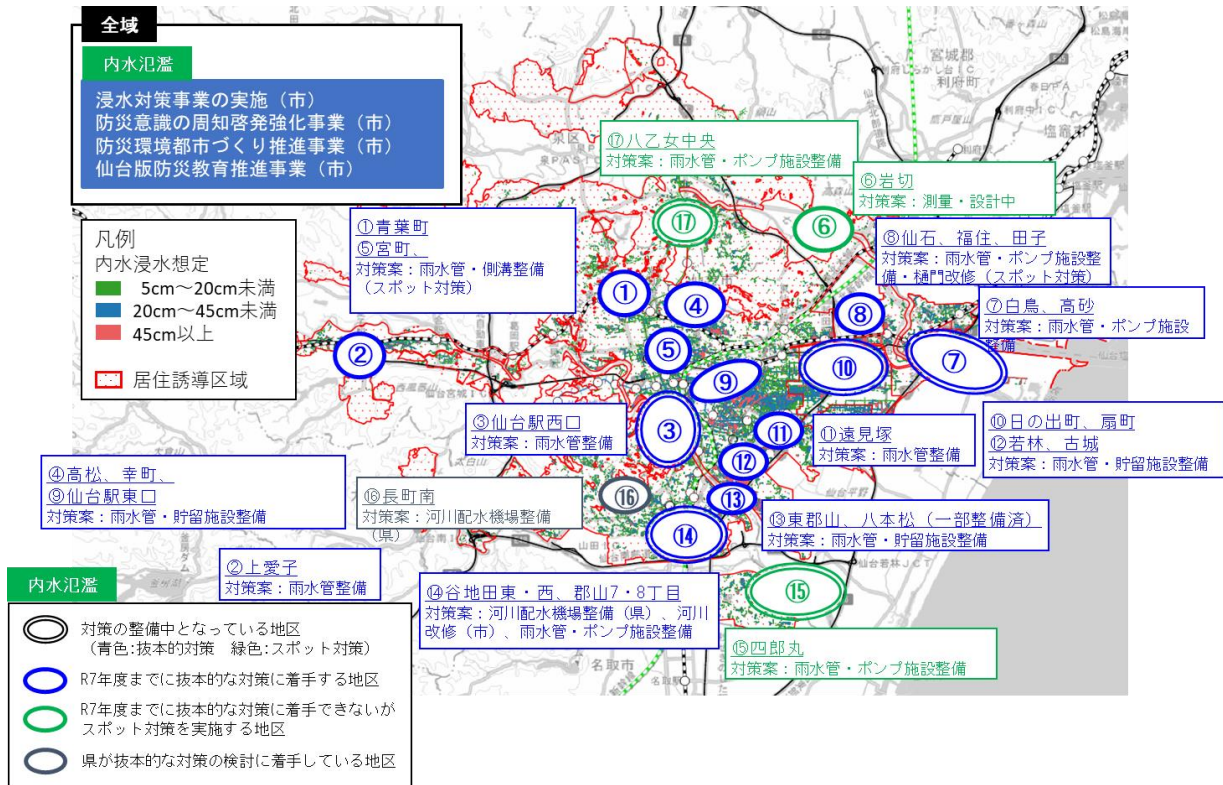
全域

内水氾濫

浸水対策事業の実施（市）
防災意識の周知啓発強化事業（市）
防災環境都市づくり推進事業（市）
仙台版防災教育推進事業（市）

凡例
内水浸水想定
5cm～20cm未満
20cm～45cm未満
45cm以上
居住誘導区域

⑰八乙女中央
対策案：雨水管・ポンプ施設整備

⑥岩切
対策案：測量・設計中

①青葉町
⑤宮町、
対策案：雨水管・側溝整備（スポット対策）

⑧仙石、福住、田子
対策案：雨水管・ポンプ施設整備・樋門改修（スポット対策）

⑦白鳥、高砂
対策案：雨水管・ポンプ施設整備

⑰ ⑥ ① ④ ⑧ ⑤ ② ⑩ ⑦ ⑨ ③ ⑪ ⑫ ⑬ ⑯ ⑭ ⑮

③仙台駅西口
対策案：雨水管整備

⑪遠見塚
対策案：雨水管整備

⑩日の出町、扇町
⑫若林、古城
対策案：雨水管・貯留施設整備

④高松、幸町、
⑨仙台駅東口
対策案：雨水管・貯留施設整備

⑯長町南
対策案：河川配水機場整備（県）

⑬東郡山、八本松（一部整備済）
対策案：雨水管・貯留施設整備

②上愛子
対策案：雨水管整備

⑭谷地田東・西、郡山7・8丁目
対策案：河川配水機場整備（県）、河川改修（市）、雨水管・ポンプ施設整備

⑮四郎丸
対策案：雨水管・ポンプ施設整備

内水氾濫

対策の整備中となっている地区
（青色：抜本的対策　緑色：スポット対策）
R7年度までに抜本的な対策に着手する地区
R7年度までに抜本的な対策に着手できないがスポット対策を実施する地区
県が抜本的な対策の検討に着手している地区

宮城郡
利府町
名取市
仙台東部道路
仙台若林JCT